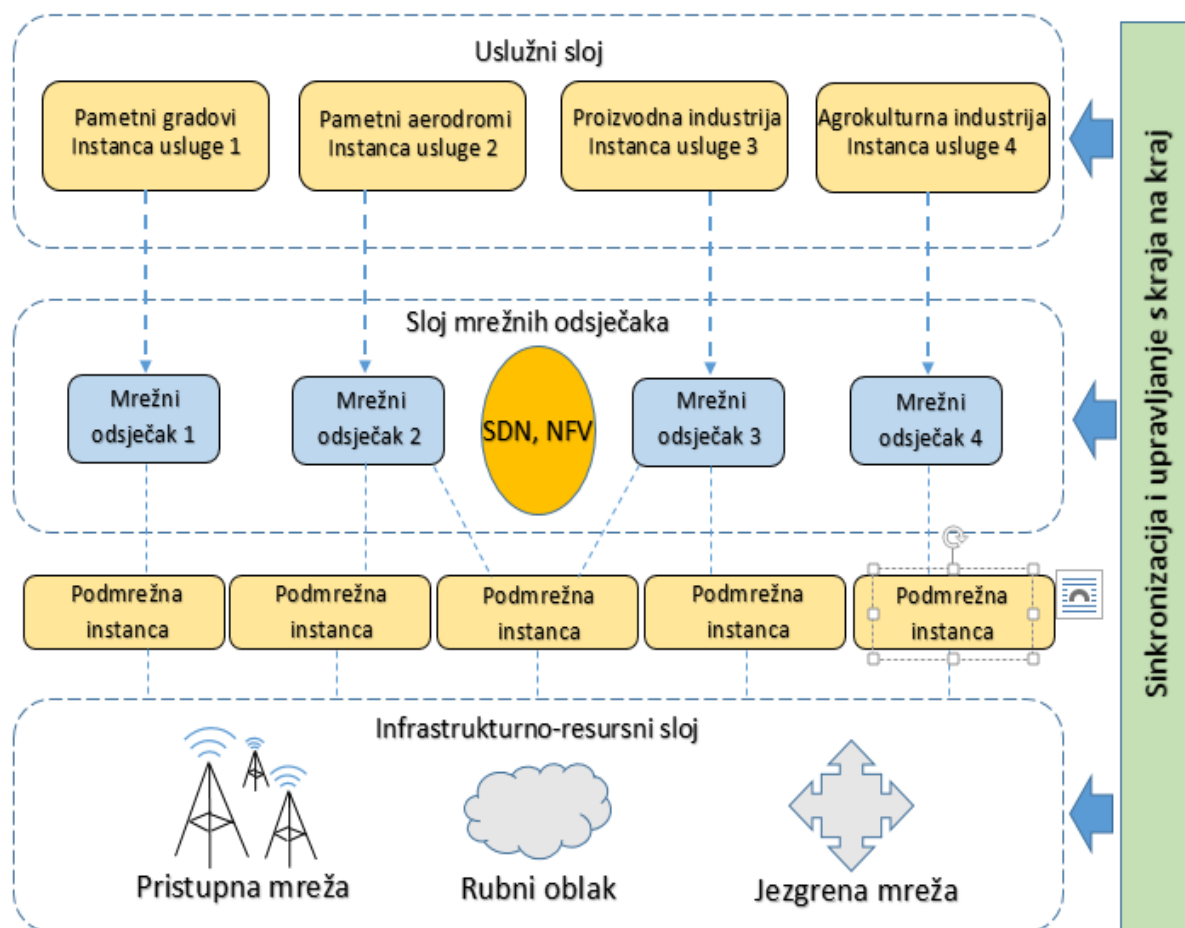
Uslužni sloj

Pametni gradovi
Instanca usluge 1

Pametni aerodromi
Instanca usluge 2

Proizvodna industrija
Instanca usluge 3

Agrokulturna industrija
Instanca usluge 4

Sloj mrežnih odsječaka

Mrežni
odsječak 1

Mrežni
odsječak 2

SDN, NFV

Mrežni
odsječak 3

Mrežni
odsječak 4

Podmrežna
instanca

Podmrežna
instanca

Podmrežna
instanca

Podmrežna
instanca

Podmrežna
instanca

Infrastrukturno-resursni sloj

Pristupna mreža

Rubni oblak

Jezgrena mreža

Sinkronizacija i upravljanje s kraja na kraj